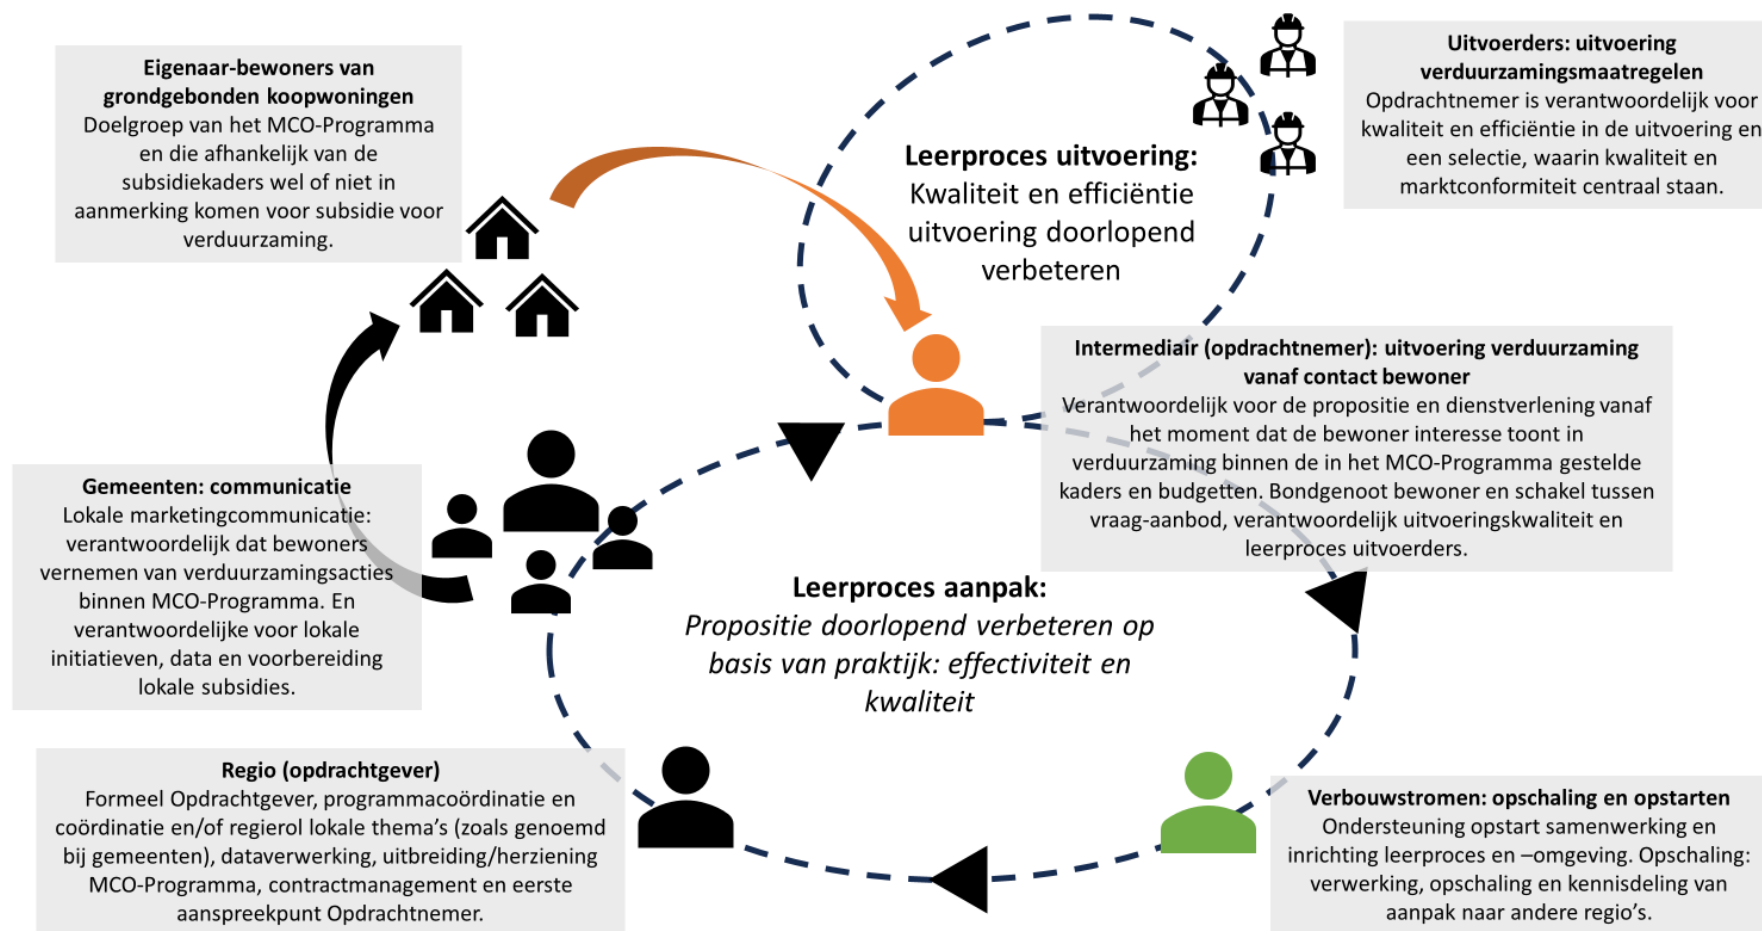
**Eigenaar-bewoners van grondgebonden koopwoningen**
Doelgroep van het MCO-Programma en die afhankelijk van de subsidiekaders wel of niet in aanmerking komen voor subsidie voor verduurzaming.

**Leerproces uitvoering:**
Kwaliteit en efficiëntie uitvoering doorlopend verbeteren

**Uitvoerders: uitvoering verduurzamingsmaatregelen**
Opdrachtnemer is verantwoordelijk voor kwaliteit en efficiëntie in de uitvoering en een selectie, waarin kwaliteit en marktconformiteit centraal staan.

**Intermediair (opdrachtnemer): uitvoering verduurzaming vanaf contact bewoner**
Verantwoordelijk voor de propositie en dienstverlening vanaf het moment dat de bewoner interesse toont in verduurzaming binnen de in het MCO-Programma gestelde kaders en budgetten. Bondgenoot bewoner en schakel tussen vraag-aanbod, verantwoordelijk uitvoeringskwaliteit en leerproces uitvoerders.

**Gemeenten: communicatie**
Lokale marketingcommunicatie: verantwoordelijk dat bewoners vernemen van verduurzamingsacties binnen MCO-Programma. En verantwoordelijke voor lokale initiatieven, data en voorbereiding lokale subsidies.

**Leerproces aanpak:**
*Propositie doorlopend verbeteren op basis van praktijk: effectiviteit en kwaliteit*

**Regio (opdrachtgever)**
Formeel Opdrachtgever, programmacoördinatie en coördinatie en/of regierol lokale thema's (zoals genoemd bij gemeenten), dataverwerking, uitbreiding/herziening MCO-Programma, contractmanagement en eerste aanspreekpunt Opdrachtnemer.

**Verbouwstromen: opschaling en opstarten**
Ondersteuning opstart samenwerking en inrichting leerproces en –omgeving. Opschaling: verwerking, opschaling en kennisdeling van aanpak naar andere regio's.